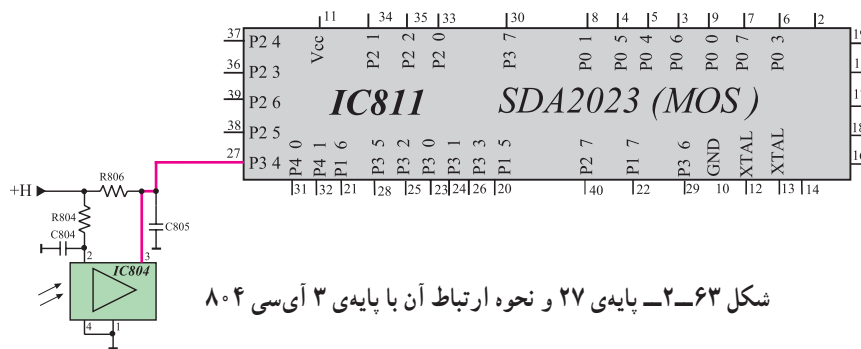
11 34 35 33 30 8 4 5 3 9 7 6 2 19

Vcc P2 1 P2 2 P2 0 P3 7 P0 1 P0 5 P0 4 P0 6 P0 0 P0 7 P0 3

37 P2 4
36 P2 3
39 P2 6
38 P2 5
27 P3 4

IC811 SDA2023 (MOS )

P4 0 P4 1 P1 6 P3 5 P3 2 P3 0 P3 1 P3 3 P1 5 P2 7 P1 7 P3 6 GND XTAL XTAL

31 32 21 28 25 23 24 26 20 40 22 29 10 12 13 14

+H R806 R804 C804 C805 2 3 IC804 4 1

شکل ۶۳ـ۲ـ پایه‌ی ۲۷ و نحوه ارتباط آن با پایه‌ی ۳ آی‌سی ۸۰۴